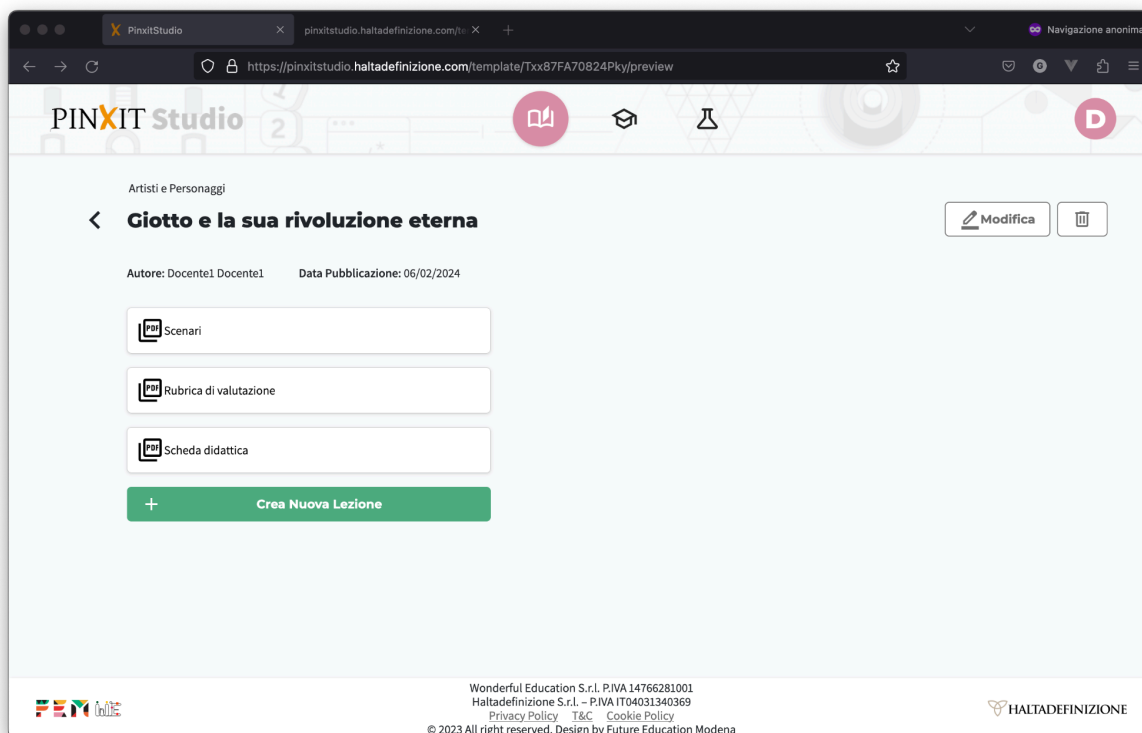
PinxitStudio

pinxitstudio.haltadefinizione.com/te

Navigazione anonima

https://pinxitstudio.haltadefinizione.com/template/Txx87FA70824Pky/preview

PINXIT Studio

D

Artisti e Personaggi

Giotto e la sua rivoluzione eterna

Modifica

Autore: Docente1 Docente1

Data Pubblicazione: 06/02/2024

PDF Scenari

PDF Rubrica di valutazione

PDF Scheda didattica

+ Crea Nuova Lezione

FEM

Wonderful Education S.r.l. P.IVA 14766281001
Haltadefinizione S.r.l. – P.IVA IT04031340369
Privacy Policy T&C Cookie Policy
© 2023 All right reserved. Design by Future Education Modena

HALTADEFINIZIONE